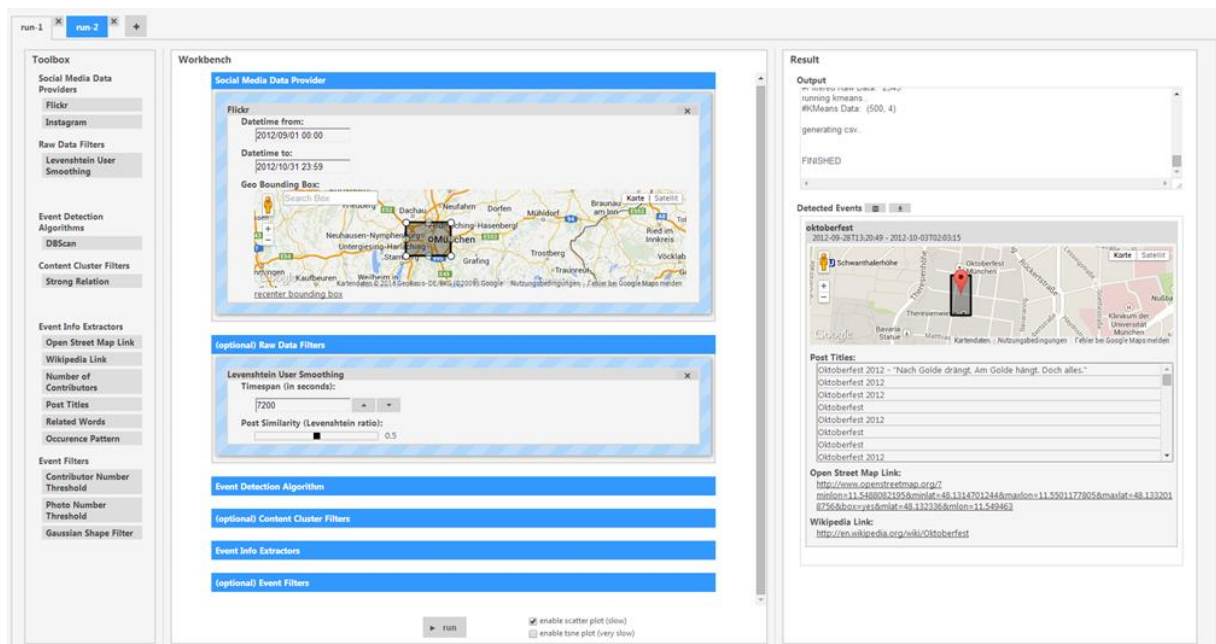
run-1 × run-2 × +

Toolbox

Social Media Data Providers

Flickr

Instagram

Raw Data Filters

Levenshtein User Smoothing

Event Detection Algorithms

DBScan

Content Cluster Filters

Strong Relation

Event Info Extractors

Open Street Map Link

Wikipedia Link

Number of Contributors

Post Titles

Related Words

Occurence Pattern

Event Filters

Contributor Number Threshold

Photo Number Threshold

Gaussian Shape Filter

Workbench

Social Media Data Provider

Flickr ×

Datetime from:

2012/09/01 00:00

Datetime to:

2012/10/31 23:59

Geo Bounding Box:

Search Box

Karte Satellit

Dachau Neufahrn Dorfen Mühldorf Braunau am Inn Neuhausen-Nymphenburg Aching-Hasenbergl Untergiesing-Harlaching München Ried im Innkreis Grafing Trostberg Vöcklab Starnberg Traunreut Kaufbeuren Weilheim in Kartendaten © 2014 GeoBasis-DE/BKG (©2009), Google Nutzungsbedingungen Fehler bei Google Maps melden

recenter bounding box

(optional) Raw Data Filters

Levenshtein User Smoothing ×

Timespan (in seconds):

7200

Post Similarity (Levenshtein ratio):

0.5

Event Detection Algorithm

(optional) Content Cluster Filters

Event Info Extractors

(optional) Event Filters

► run

enable scatter plot (slow)

enable tsne plot (very slow)

Result

Output

#Filtered Raw Data: 2343
running kmeans
#KMeans Data: (500, 4)

generating csv.

FINISHED

Detected Events

oktoberfest

2012-09-28T13:20:49 - 2012-10-03T02:03:15

Schwanthalerhöhe Oktoberfest München Karte Satellit Theresienwiese Bavaria Statue Klinikum der Universität München Kartendaten Nutzungsbedingungen Fehler bei Google Maps melden

Post Titles:

Oktoberfest 2012 - "Nach Golde drängt, Am Golde hängt. Doch alles."
Oktoberfest 2012
Oktoberfest 2012
Oktoberfest
Oktoberfest 2012
Otkoberfest
Oktoberfest
Oktoberfest 2012

Open Street Map Link:

http://www.openstreetmap.org/?minlon=11.5488082195&minlat=48.1314701244&maxlon=11.5501177805&maxlat=48.1332018756&box=yes&mlat=48.132336&mlon=11.549463

Wikipedia Link:

http://en.wikipedia.org/wiki/Oktoberfest